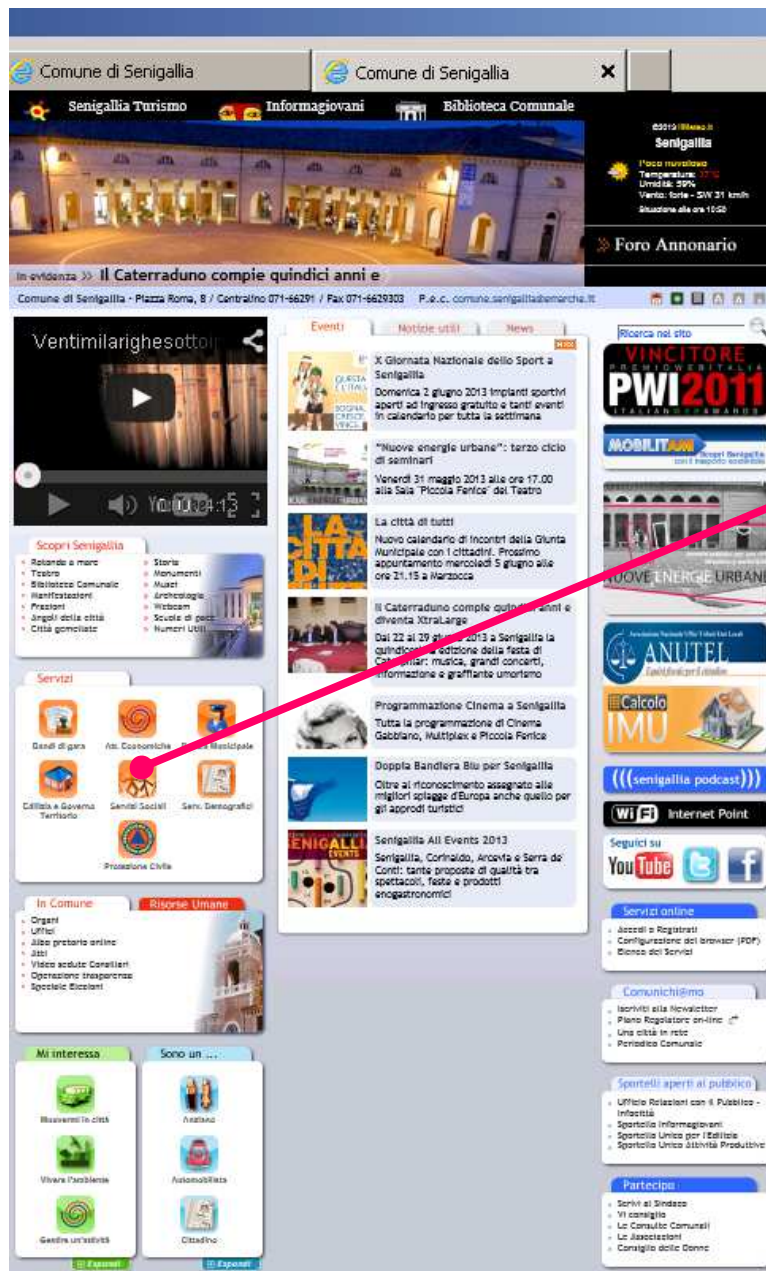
Comune di Senigallia
Comune di Senigallia
×

Senigallia Turismo
Informagiovani
Biblioteca Comunale

©2013 ilMeteo.it
Senigallia
Poco nuvoloso
Temperatura: 17°C
Umidità: 59%
Vento: forte - SW 31 km/h
Situazione alle ore 10:50

Foro Annonario

In evidenza » Il Caterraduno compie quindici anni e

Comune di Senigallia - Piazza Roma, 8 / Centralino 071-66291 / Fax 071-6629303 P.e.c. comune.senigallia@emarche.it

Ventimilarighesotto
YouTube 4:13

Scopri Senigallia
Rotonda a mare
Teatro
Biblioteca Comunale
Manifestazioni
Frazioni
Angoli della città
Città gemellate
Storia
Monumenti
Musei
Archeologia
Webcam
Scuola di pace
Numeri Utili

Servizi
Bandi di gara
Att. Economiche
Polizia Municipale
Edilizia e Governo Territorio
Servizi Sociali
Serv. Demografici
Protezione Civile

In Comune
Risorse Umane
Organi
Uffici
Albo pretorio online
Atti
Video sedute Consiliari
Operazione trasparenza
Speciale Elezioni

Mi interessa
Muoversi in città
Vivere l'ambiente
Gestire un'attività

Sono un ...
Anziano
Automobilista
Cittadino

Espandi
Espandi

Eventi
Notizie utili
News

X Giornata Nazionale dello Sport a Senigallia
Domenica 2 giugno 2013 impianti sportivi aperti ad ingresso gratuito e tanti eventi in calendario per tutta la settimana

"Nuove energie urbane": terzo ciclo di seminari
Venerdì 31 maggio 2013 alle ore 17.00 alla Sala "Piccola Fenice" del Teatro

La città di tutti
Nuovo calendario di incontri della Giunta Municipale con i cittadini. Prossimo appuntamento mercoledì 5 giugno alle ore 21.15 a Marzocca

Il Caterraduno compie quindici anni e diventa XtraLarge
Dal 22 al 29 giugno 2013 a Senigallia la quindicesima edizione della festa di Caterpillar: musica, grandi concerti, informazione e graffiante umorismo

Programmazione Cinema a Senigallia
Tutta la programmazione di Cinema Gabbiano, Multiplex e Piccola Fenice

Doppia Bandiera Blu per Senigallia
Oltre al riconoscimento assegnato alle migliori spiagge d'Europa anche quello per gli approdi turistici

Senigallia All Events 2013
Senigallia, Corinaldo, Arcevia e Serra de' Conti: tante proposte di qualità tra spettacoli, feste e prodotti enogastronomici

Ricerca nel sito
VINCITORE PREMIOWEBITALIA PWI2011 ITALIAN WEB AWARDS
MOBILITAMI Scopri Senigallia con il trasporto sostenibile
NUOVE ENERGIE URBANE
ANUTEL
Calcolo IMU
(((senigallia podcast)))
WiFi Internet Point
Seguici su
YouTube

Servizi online
Accedi o Registrati
Configurazione del browser (PDF)
Elenco dei Servizi

Comunichi@mo
Iscriviti alla Newsletter
Piano Regolatore on-line
Una città in rete
Periodico Comunale

Sportelli aperti al pubblico
Ufficio Relazioni con il Pubblico - Infocittà
Sportello Informagiovani
Sportello Unico per l'Edilizia
Sportello Unico Attività Produttive

Partecipa
Scrivi al Sindaco
Vi consiglio
Le Consulte Comunali
Le Associazioni
Consiglio delle Donne